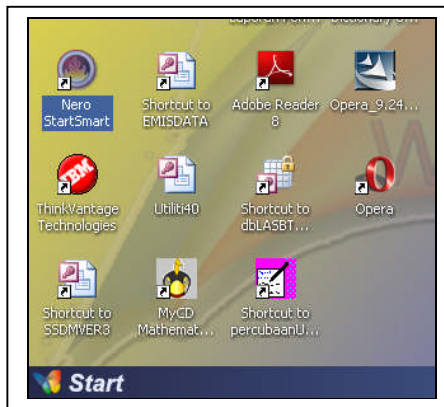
Nero StartSmart

Shortcut to EMISDATA

Adobe Reader 8

Opera_9.24...

ThinkVantage Technologies

Utiliti40

Shortcut to dbLASBT...

Opera

Shortcut to SSDMVER3

MyCD Mathemat...

Shortcut to percubaanU...

Start